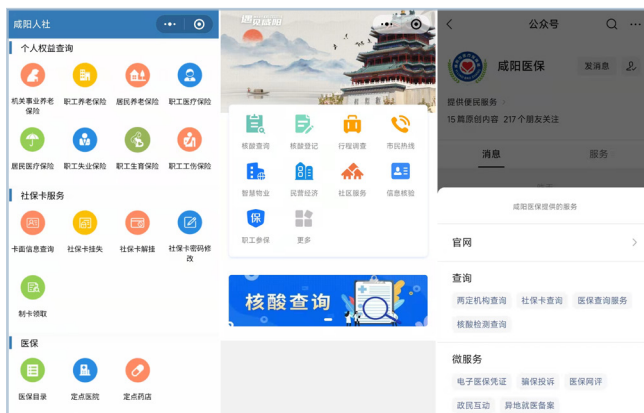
咸阳人社

个人权益查询

机关事业养老保险
职工养老保险
居民养老保险
职工医疗保险
居民医疗保险
职工失业保险
职工生育保险
职工工伤保险

社保卡服务

卡面信息查询
社保卡挂失
社保卡解挂
社保卡密码修改
制卡领取

医保

医保目录
定点医院
定点药店

德育咸阳

核酸查询
核酸登记
行程调查
市民热线
智慧物业
民营经济
社区服务
信息核验
职工参保
更多

核酸查询

公众号

咸阳医保
发消息

提供便民服务
15 篇原创内容 217 个朋友关注

消息
服务

咸阳医保提供的服务

官网

查询

两定机构查询
社保卡查询
医保查询服务
核酸检测查询

微服务

电子医保凭证
骗保投诉
医保网评
政民互动
异地就医备案